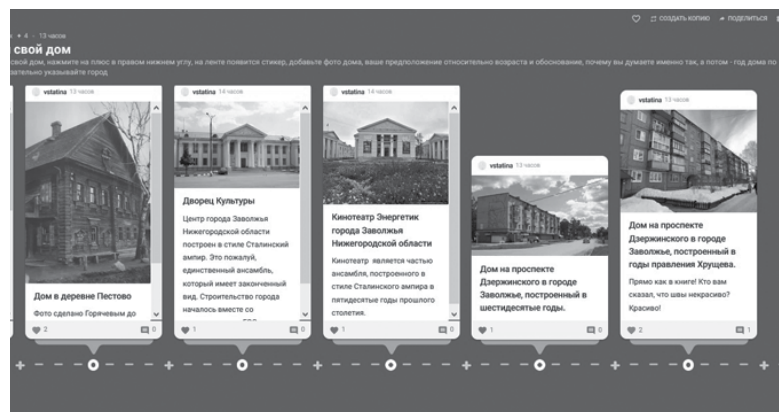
4 · 13 часов

♡ СОЗДАТЬ КОПИЮ ПОДЕЛИТЬСЯ

свой дом

свой дом, нажмите на плюс в правом нижнем углу, на ленте появится стикер, добавьте фото дома, ваше предположение относительно возраста и обоснование, почему вы думаете именно так, а потом - год дома по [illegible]зательно указывайте город

vstatina 13 часов

Дом в деревне Пестово

Фото сделано Горячевым до

2 0

vstatina 14 часов

Дворец Культуры

Центр города Заволжья Нижегородской области построен в стиле Сталинский ампир. Это пожалуй, единственный ансамбль, который имеет законченный вид. Строительство города началось вместе со

1 0

vstatina 14 часов

Кинотеатр Энергетик города Заволжья Нижегородской области

Кинотеатр является частью ансамбля, построенного в стиле Сталинского ампира в пятидесятые годы прошлого столетия.

1 0

vstatina 13 часов

Дом на проспекте Дзержинского в городе Заволжье, построенный в шестидесятые годы.

1 0

vstatina 13 часов

Дом на проспекте Дзержинского в городе Заволжье, построенный в годы правления Хрущева.

Прямо как в книге! Кто вам сказал, что швы некрасиво? Красиво!

2 1